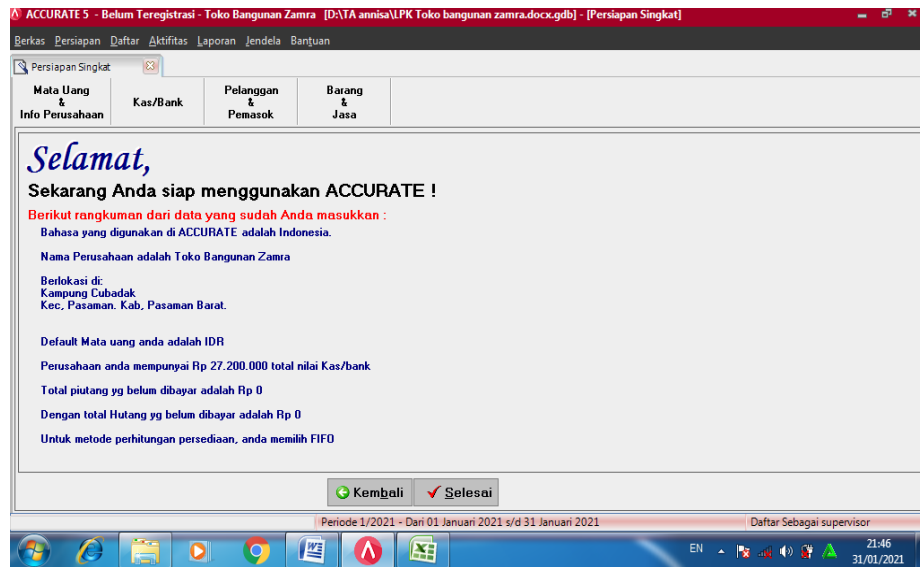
ACCURATE 5 - Belum Teregistrasi - Toko Bangunan Zamra [D:\TA annisa\LPK Toko bangunan zamra.docx.gdb] - [Persiapan Singkat]

Berkas Persiapan Daftar Aktifitas Laporan Jendela Bantuan

Persiapan Singkat

Mata Uang & Info Perusahaan | Kas/Bank | Pelanggan & Pemasok | Barang & Jasa

Selamat,

Sekarang Anda siap menggunakan ACCURATE !

Berikut rangkuman dari data yang sudah Anda masukkan :

Bahasa yang digunakan di ACCURATE adalah Indonesia.

Nama Perusahaan adalah Toko Bangunan Zamra

Berlokasi di:
Kampung Cubadak
Kec, Pasaman. Kab, Pasaman Barat.

Default Mata uang anda adalah IDR

Perusahaan anda mempunyai Rp 27.200.000 total nilai Kas/bank

Total piutang yg belum dibayar adalah Rp 0

Dengan total Hutang yg belum dibayar adalah Rp 0

Untuk metode perhitungan persediaan, anda memilih FIFO

Kembali | Selesai

Periode 1/2021 - Dari 01 Januari 2021 s/d 31 Januari 2021 | Daftar Sebagai supervisor

EN 21:46 31/01/2021